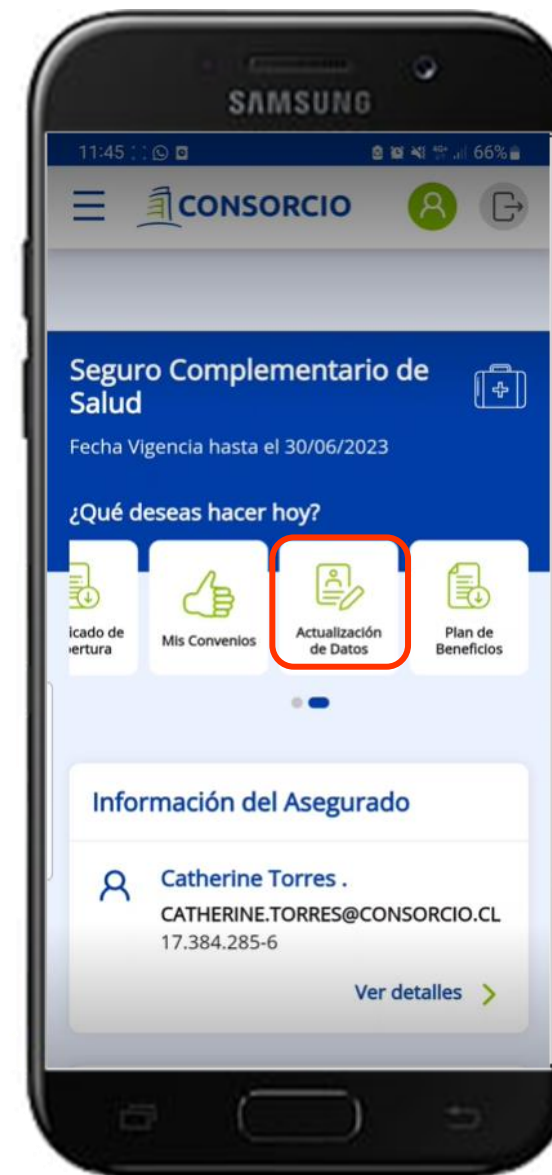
SAMSUNG

11:45 66%

CONSORCIO

Seguro Complementario de Salud

Fecha Vigencia hasta el 30/06/2023

¿Qué deseas hacer hoy?

icado de ertura

Mis Convenios

Actualización de Datos

Plan de Beneficios

Información del Asegurado

Catherine Torres .

CATHERINE.TORRES@CONSORCIO.CL

17.384.285-6

Ver detalles